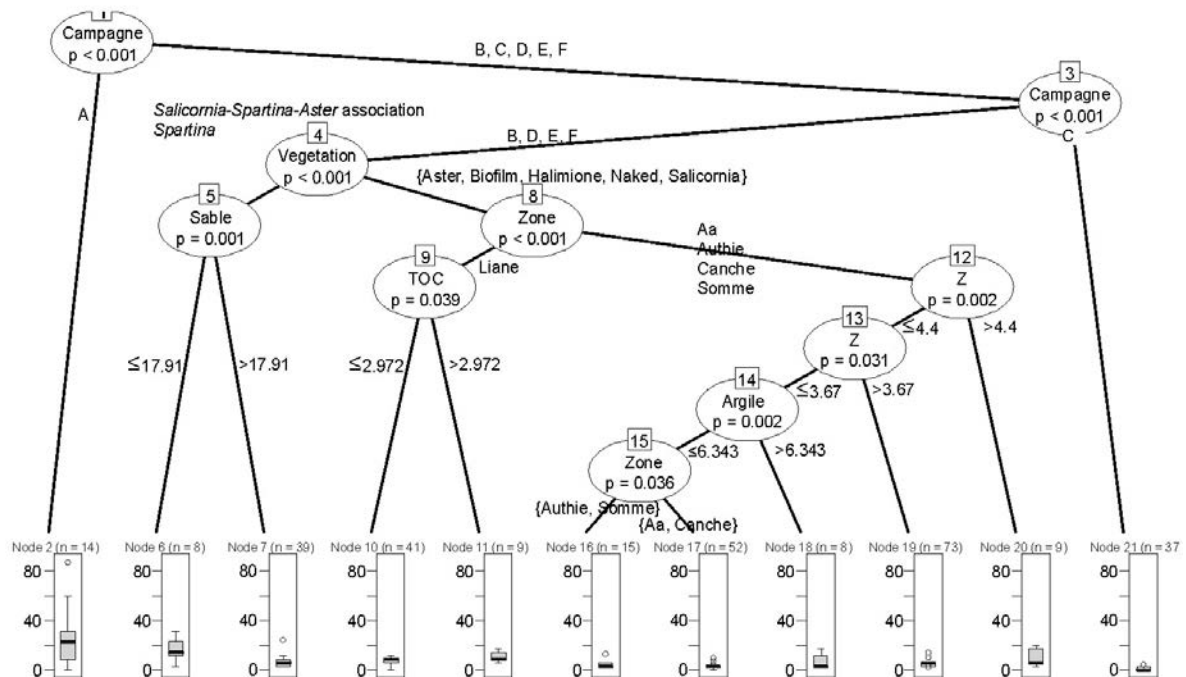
1
Campagne
p < 0.001

B, C, D, E, F

A

3
Campagne
p < 0.001

Salicornia-Spartina-Aster association
Spartina

B, D, E, F

C

4
Vegetation
p < 0.001

{Aster, Biofilm, Halimione, Naked, Salicornia}

5
Sable
p = 0.001

8
Zone
p < 0.001

Aa
Authie
Canche
Somme

9
TOC
p = 0.039

Liane

12
Z
p = 0.002

13
Z
p = 0.031

≤4.4

>4.4

≤17.91

>17.91

≤2.972

>2.972

14
Argile
p = 0.002

≤3.67

>3.67

15
Zone
p = 0.036

≤6.343

>6.343

{Authie, Somme}

{Aa, Canche}

Node 2 (n = 14)
80
40
0

Node 6 (n = 8)
80
40
0

Node 7 (n = 39)
80
40
0

Node 10 (n = 41)
80
40
0

Node 11 (n = 9)
80
40
0

Node 16 (n = 15)
80
40
0

Node 17 (n = 52)
80
40
0

Node 18 (n = 8)
80
40
0

Node 19 (n = 73)
80
40
0

Node 20 (n = 9)
80
40
0

Node 21 (n = 37)
80
40
0